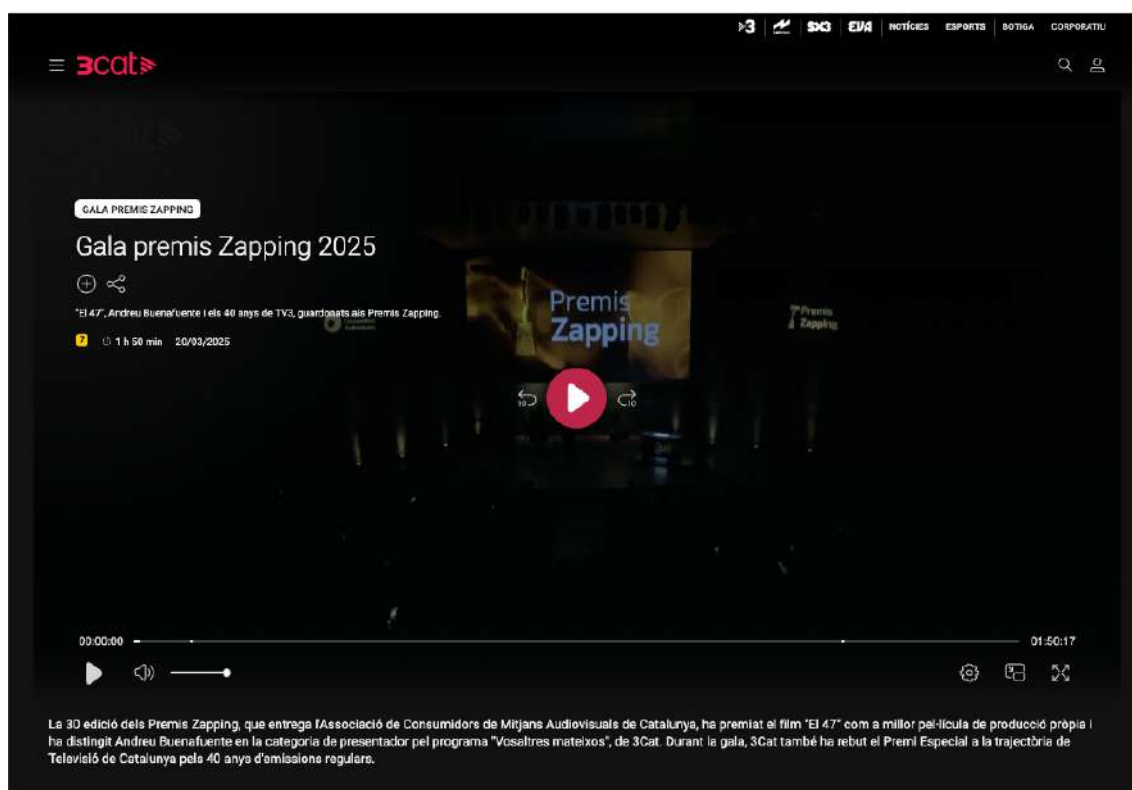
3 | SX3 | EVA | NOTÍCIES | ESPORTS | BOTIGA | CORPORATIU

3cat

GALA PREMIS ZAPPING

Gala premis Zapping 2025

"El 47", Andreu Buenafuente i els 40 anys de TV3, guardonats als Premis Zapping.

7 1 h 50 min 20/03/2025

Premis Zapping

Premis Zapping

00:00:00

01:50:17

La 30 edició dels Premis Zapping, que entrega l'Associació de Consumidors de Mitjans Audiovisuals de Catalunya, ha premiat el film "El 47" com a millor pel·lícula de producció pròpia i ha distingit Andreu Buenafuente en la categoria de presentador pel programa "Vosaltres mateixos", de 3Cat. Durant la gala, 3Cat també ha rebut el Premi Especial a la trajectòria de Televisió de Catalunya pels 40 anys d'emissions regulars.